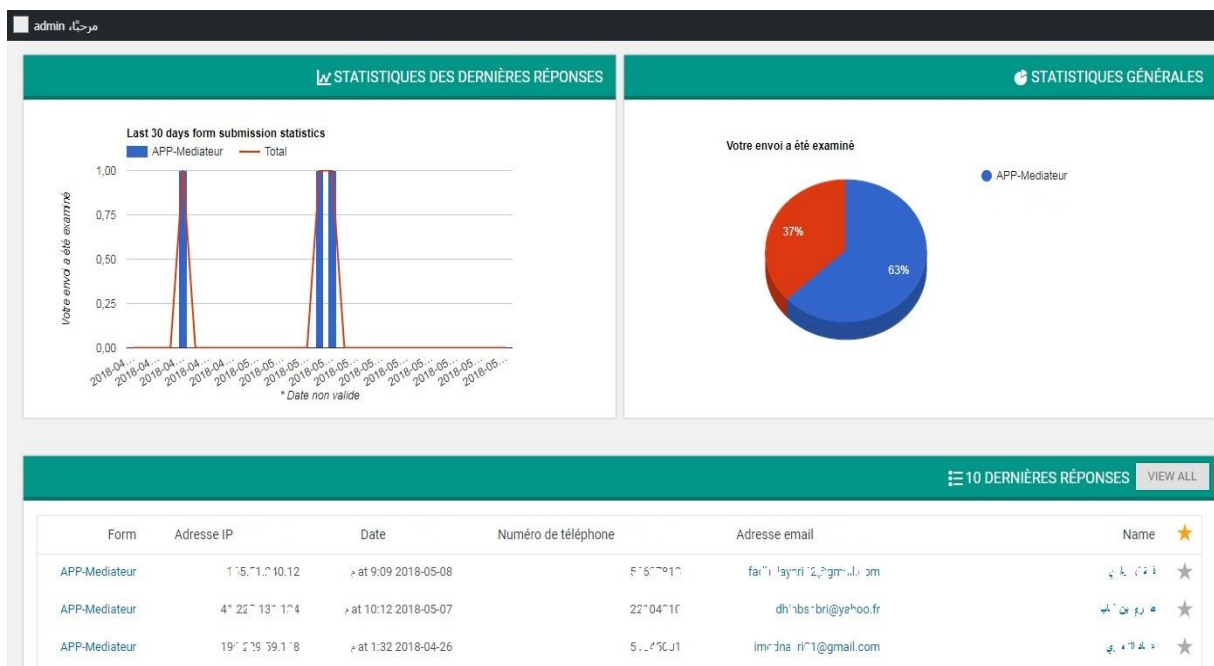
مرحبًا، admin

STATISTIQUES DES DERNIÈRES RÉPONSES

Last 30 days form submission statistics

APP-Mediateur — Total

Votre envoi a été examiné

1,00
0,75
0,50
0,25
0,00

2018-04... 2018-04... 2018-04... 2018-04... 2018-05... 2018-05... 2018-05... 2018-05... 2018-05... 2018-05... 2018-05... 2018-05... 2018-05... 2018-05...

* Date non valide

STATISTIQUES GÉNÉRALES

Votre envoi a été examiné

APP-Mediateur

37%

63%

10 DERNIÈRES RÉPONSES

VIEW ALL

| Form | Adresse IP | Date | Numéro de téléphone | Adresse email | Name |
|---|---|---|---|---|---|
| APP-Mediateur | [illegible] | at 9:09 2018-05-08 | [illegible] | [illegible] | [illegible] |
| APP-Mediateur | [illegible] | at 10:12 2018-05-07 | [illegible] | dh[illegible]bri@yahoo.fr | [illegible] |
| APP-Mediateur | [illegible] | at 1:32 2018-04-26 | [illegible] | im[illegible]@gmail.com | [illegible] |